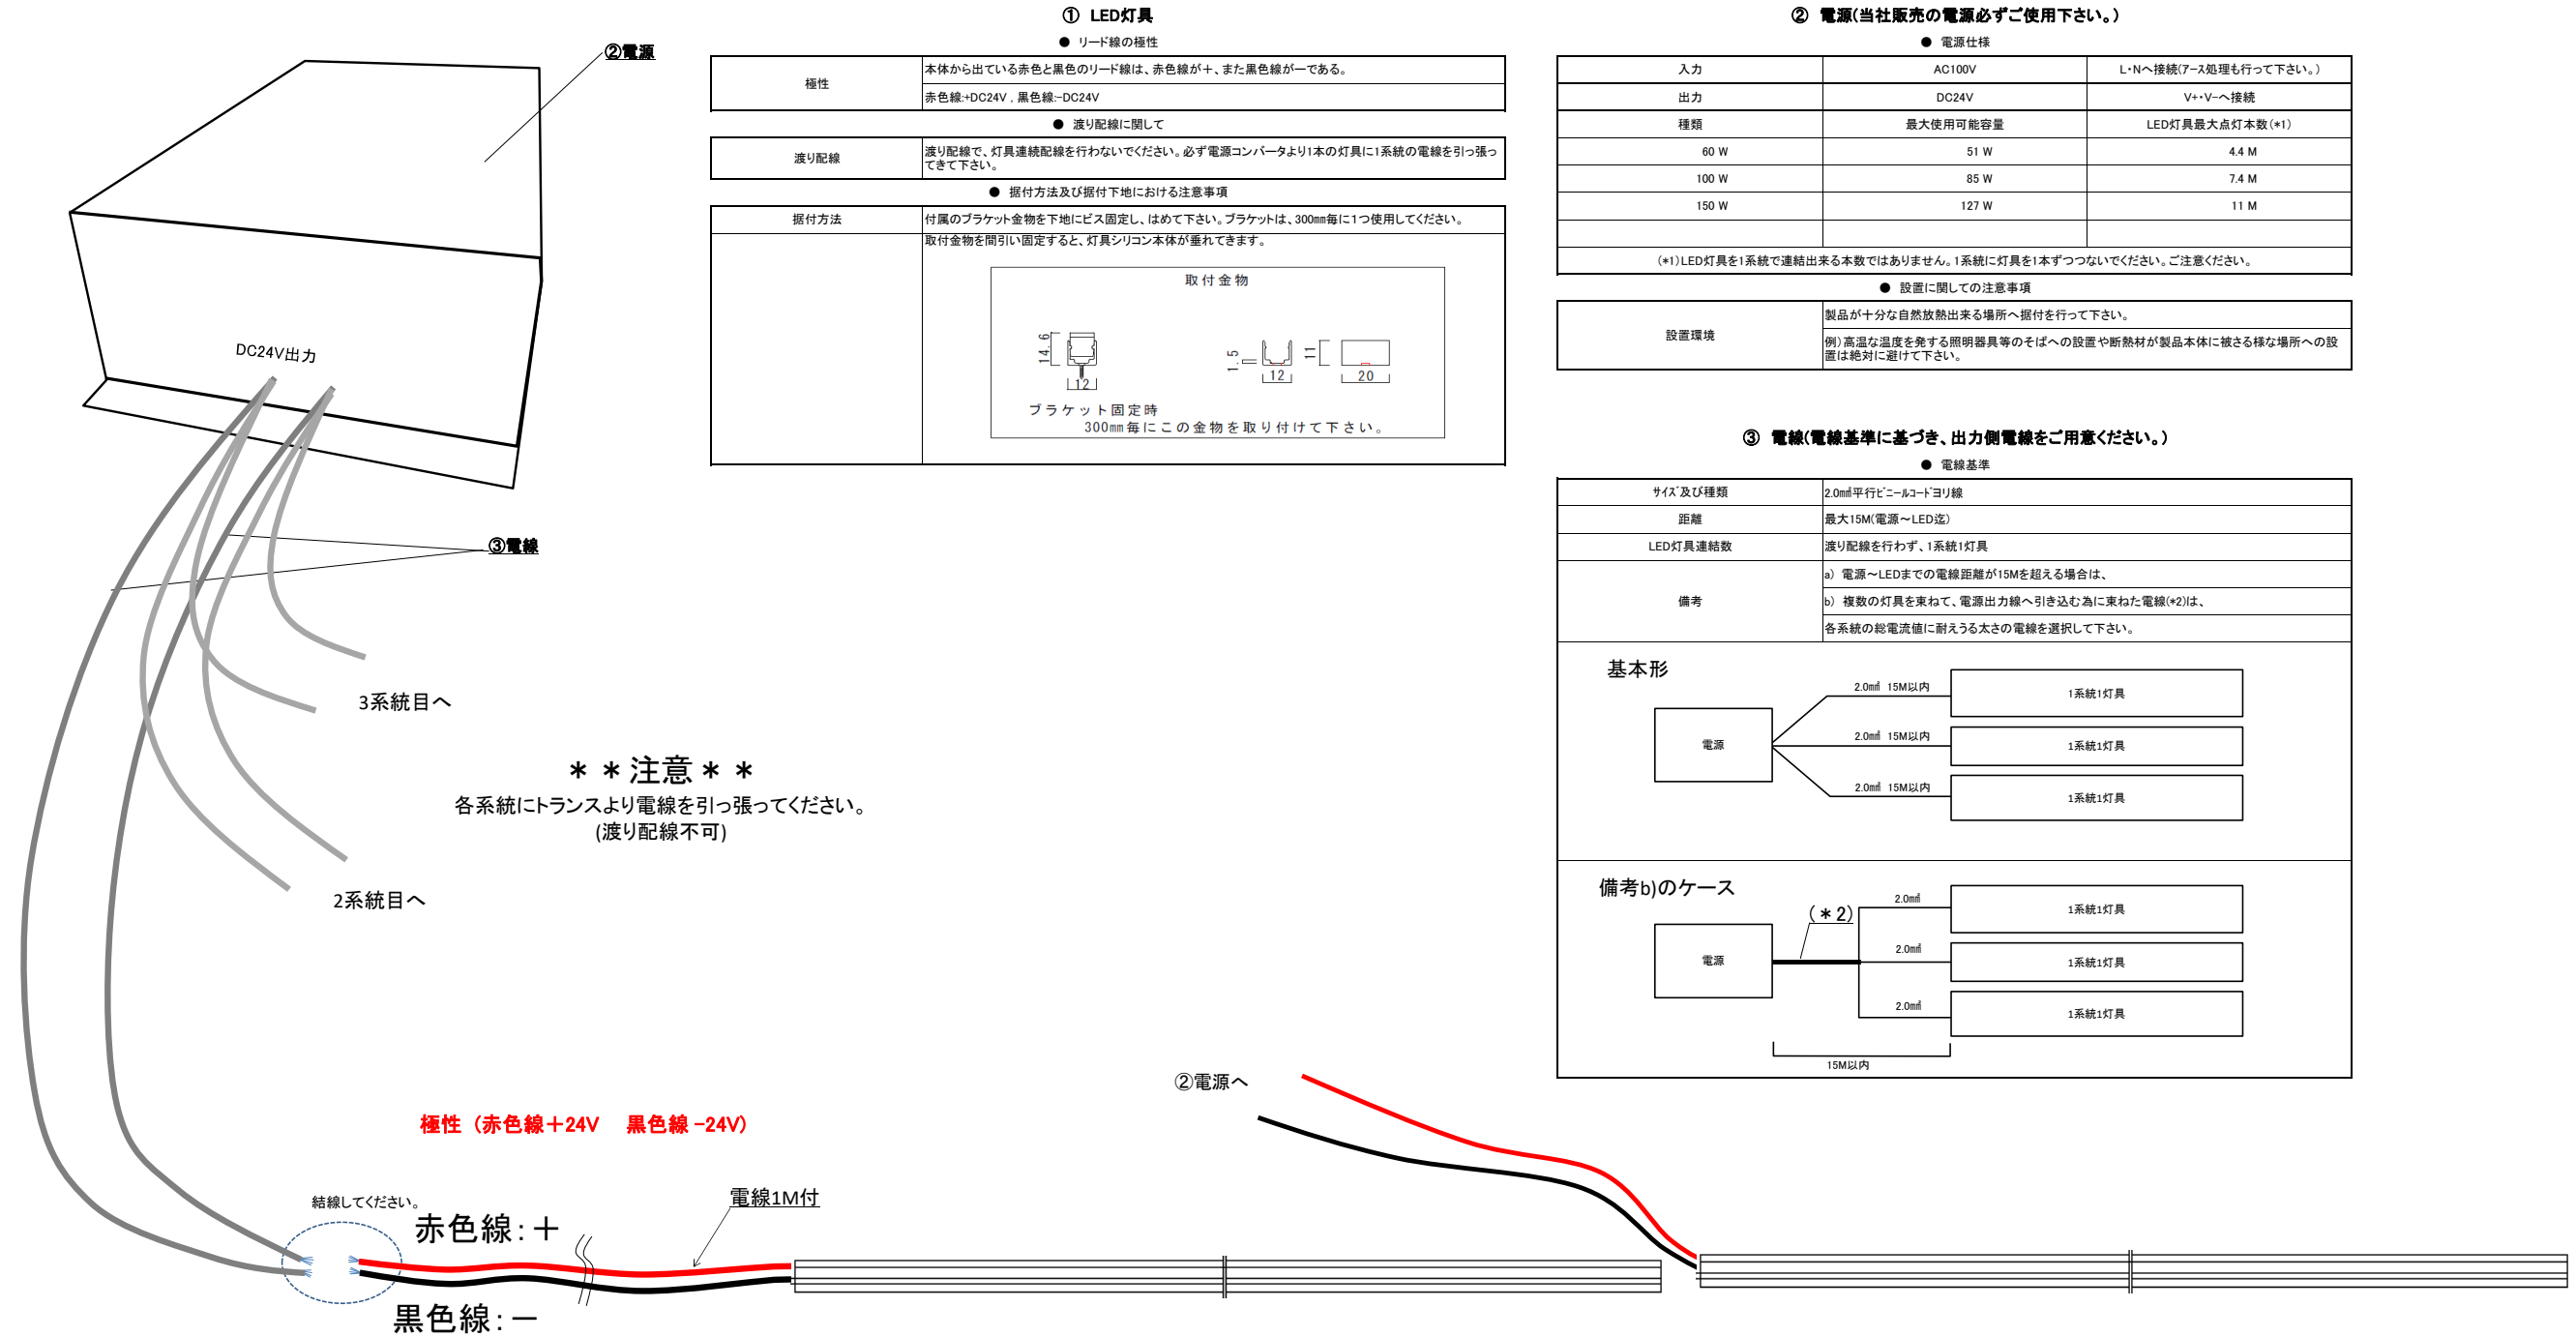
②電源

DC24V出力

③電線

3系統目へ

2系統目へ

＊＊注意＊＊
各系統にトランスより電線を引っ張ってください。
(渡り配線不可)

① LED灯具

● リード線の極性

| 極性 | 本体から出ている赤色と黒色のリード線は、赤色線が＋、また黒色線が－である。 |
|---|---|
| | 赤色線:+DC24V，黒色線:-DC24V |

● 渡り配線に関して

| 渡り配線 | 渡り配線で、灯具連続配線を行わないでください。必ず電源コンバータより1本の灯具に1系統の電線を引っ張ってきて下さい。 |
|---|---|

● 据付方法及び据付下地における注意事項

| 据付方法 | 付属のブラケット金物を下地にビス固定し、はめて下さい。ブラケットは、300㎜毎に1つ使用してください。 |
|---|---|
| | 取付金物を間引い固定すると、灯具シリコン本体が垂れてきます。 |

取付金物

14.6
12
1.5
12
20

ブラケット固定時
300㎜毎にこの金物を取り付けて下さい。

② 電源(当社販売の電源必ずご使用下さい。)

● 電源仕様

| 入力 | AC100V | L・Nへ接続(アース処理も行って下さい。) |
|---|---|---|
| 出力 | DC24V | V+・V-へ接続 |
| 種類 | 最大使用可能容量 | LED灯具最大点灯本数(*1) |
| 60 W | 51 W | 4.4 M |
| 100 W | 85 W | 7.4 M |
| 150 W | 127 W | 11 M |
| | | |

(*1)LED灯具を1系統で連結出来る本数ではありません。1系統に灯具を1本ずつつないでください。ご注意ください。

● 設置に関しての注意事項

| 設置環境 | 製品が十分な自然放熱出来る場所へ据付を行って下さい。 |
|---|---|
| | 例)高温な温度を発する照明器具等のそばへの設置や断熱材が製品本体に被さる様な場所への設置は絶対に避けて下さい。 |

③ 電線(電線基準に基づき、出力側電線をご用意ください。)

● 電線基準

| ｻｲｽﾞ及び種類 | 2.0㎟平行ﾋﾞﾆｰﾙｺｰﾄﾞﾖﾘ線 |
|---|---|
| 距離 | 最大15M(電源～LED迄) |
| LED灯具連結数 | 渡り配線を行わず、1系統1灯具 |
| 備考 | a) 電源～LEDまでの電線距離が15Mを超える場合は、 |
| | b) 複数の灯具を束ねて、電源出力線へ引き込む為に束ねた電線(*2)は、 |
| | 各系統の総電流値に耐えうる太さの電線を選択して下さい。 |

基本形

電源
2.0㎟ 15M以内
2.0㎟ 15M以内
2.0㎟ 15M以内
1系統1灯具
1系統1灯具
1系統1灯具

備考b)のケース

電源
(＊2)
2.0㎟
2.0㎟
2.0㎟
1系統1灯具
1系統1灯具
1系統1灯具
15M以内

②電源へ

極性（赤色線＋24V 黒色線 -24V）

結線してください。
赤色線:＋
黒色線:－
電線1M付